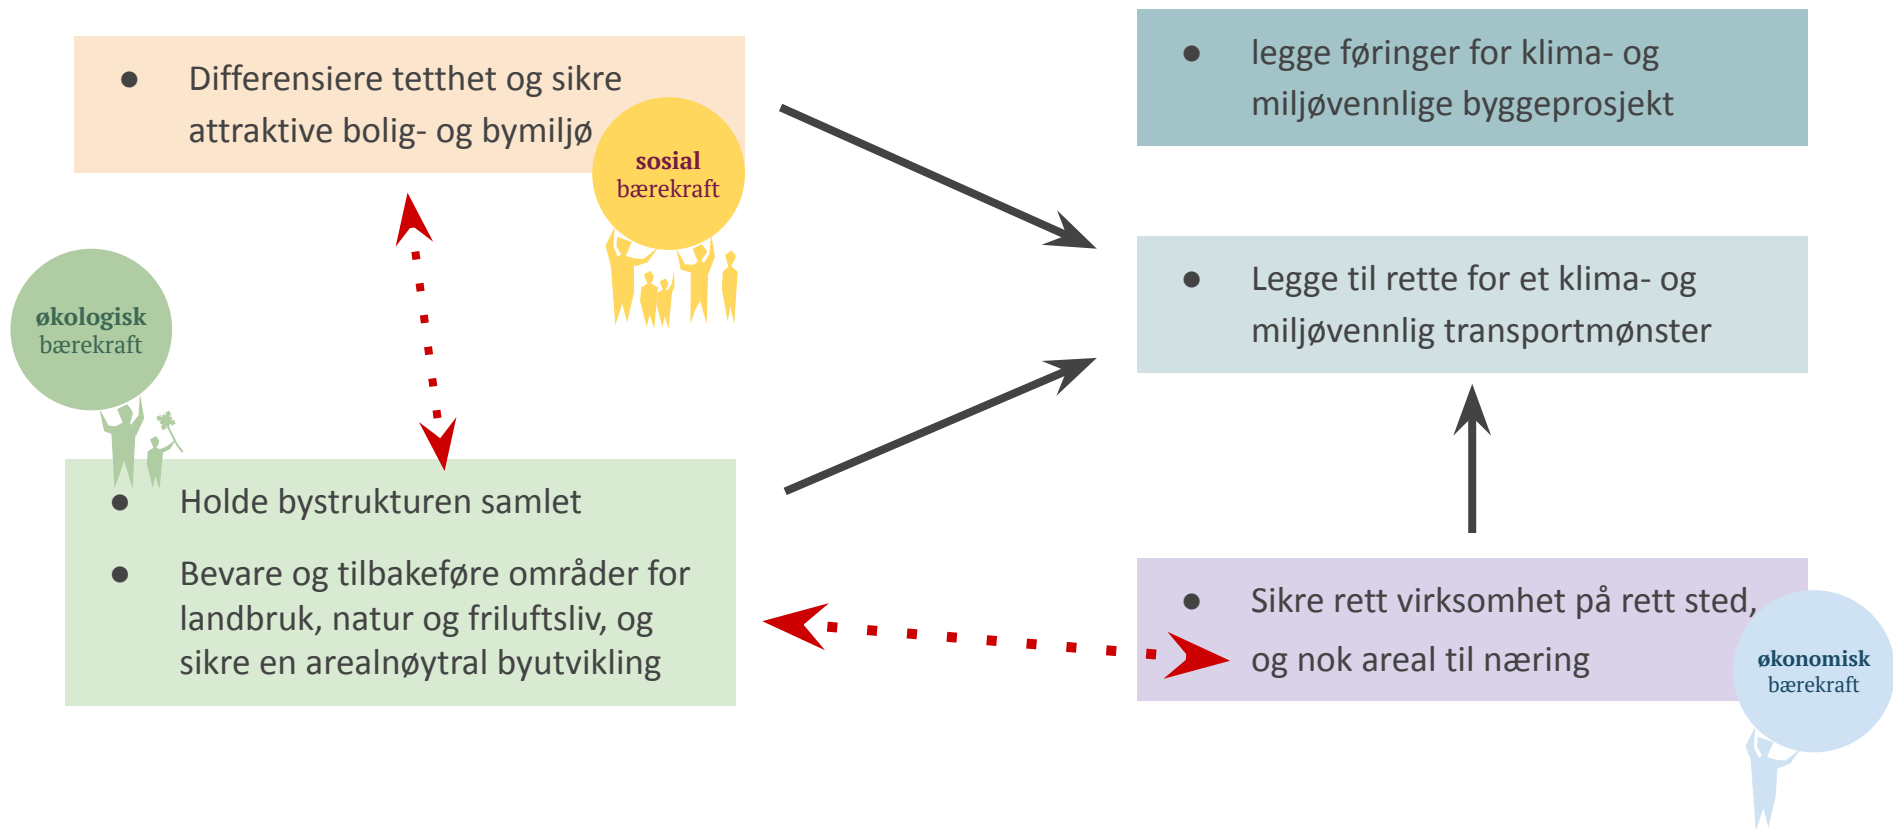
- Differensiere tetthet og sikre attraktive bolig- og bymiljø

sosial bærekraft

- legge føringer for klima- og miljøvennlige byggeprosjekt

- Legge til rette for et klima- og miljøvennlig transportmønster

økologisk bærekraft

- Holde bystrukturen samlet
- Bevare og tilbakeføre områder for landbruk, natur og friluftsliv, og sikre en arealnøytral byutvikling

- Sikre rett virksomhet på rett sted, og nok areal til næring

økonomisk bærekraft